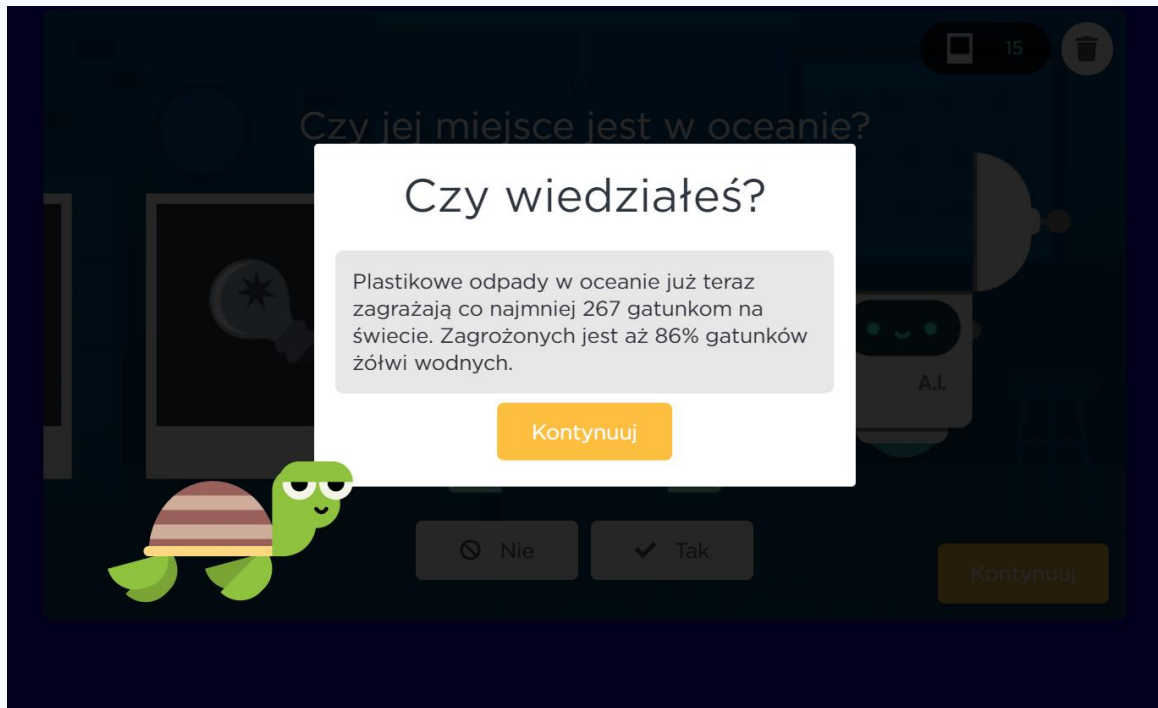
15

Czy jej miejsce jest w oceanie?

Czy wiedziałeś?

Plastikowe odpady w oceanie już teraz zagrażają co najmniej 267 gatunkom na świecie. Zagrożonych jest aż 86% gatunków żółwi wodnych.

Kontynuuj

A.I.

Nie

Tak

Kontynuuj